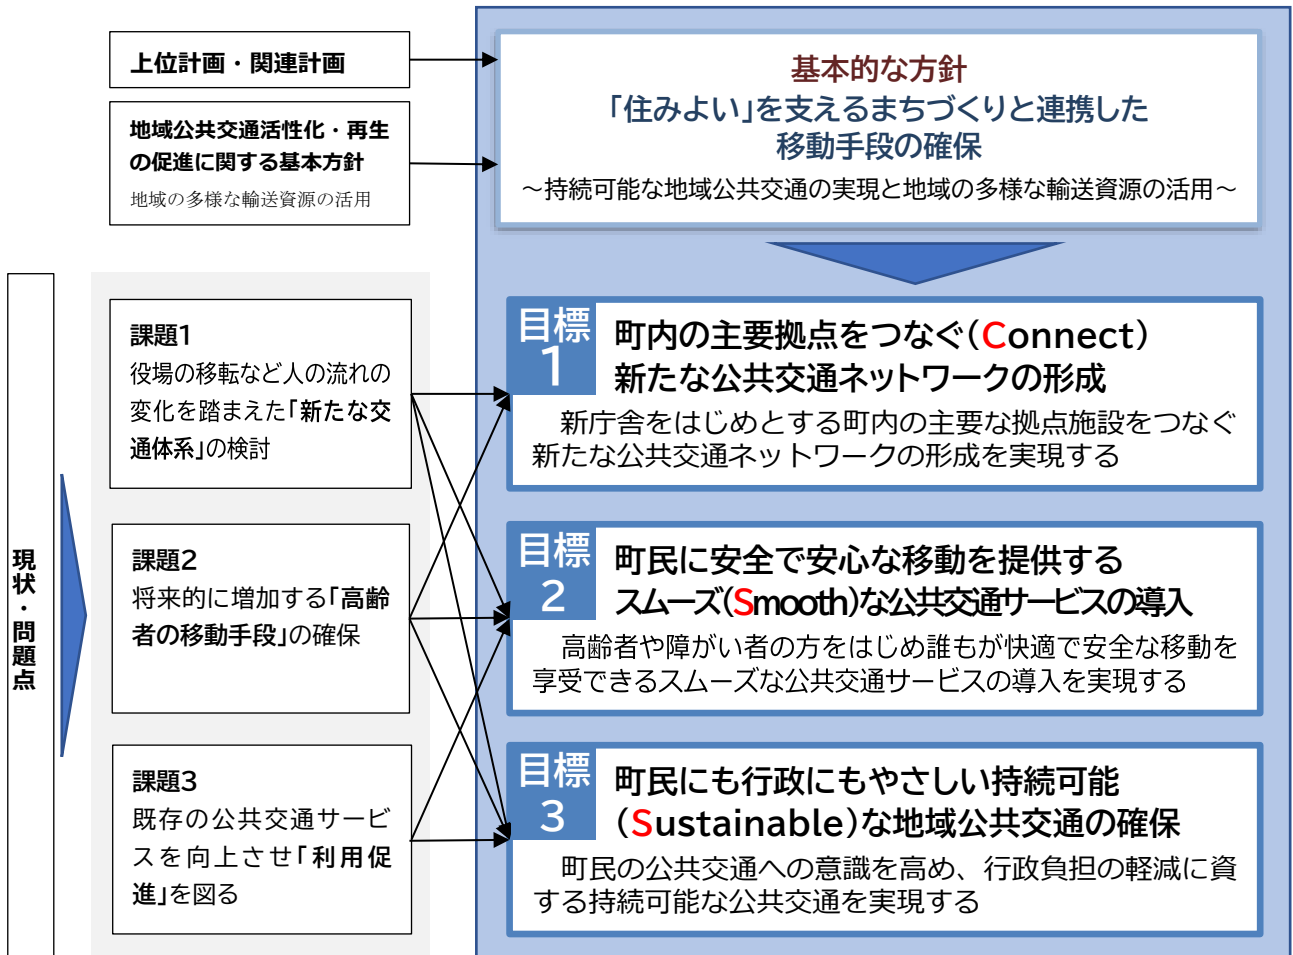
上位計画・関連計画

地域公共交通活性化・再生の促進に関する基本方針
地域の多様な輸送資源の活用

基本的な方針
「住みよい」を支えるまちづくりと連携した移動手段の確保
～持続可能な地域公共交通の実現と地域の多様な輸送資源の活用～

現状・問題点

課題1
役場の移転など人の流れの変化を踏まえた「新たな交通体系」の検討

課題2
将来的に増加する「高齢者の移動手段」の確保

課題3
既存の公共交通サービスを向上させ「利用促進」を図る

目標1
町内の主要拠点をつなぐ（Connect）新たな公共交通ネットワークの形成
新庁舎をはじめとする町内の主要な拠点施設をつなぐ新たな公共交通ネットワークの形成を実現する

目標2
町民に安全で安心な移動を提供するスムーズ（Smooth）な公共交通サービスの導入
高齢者や障がい者の方をはじめ誰もが快適で安全な移動を享受できるスムーズな公共交通サービスの導入を実現する

目標3
町民にも行政にもやさしい持続可能（Sustainable）な地域公共交通の確保
町民の公共交通への意識を高め、行政負担の軽減に資する持続可能な公共交通を実現する